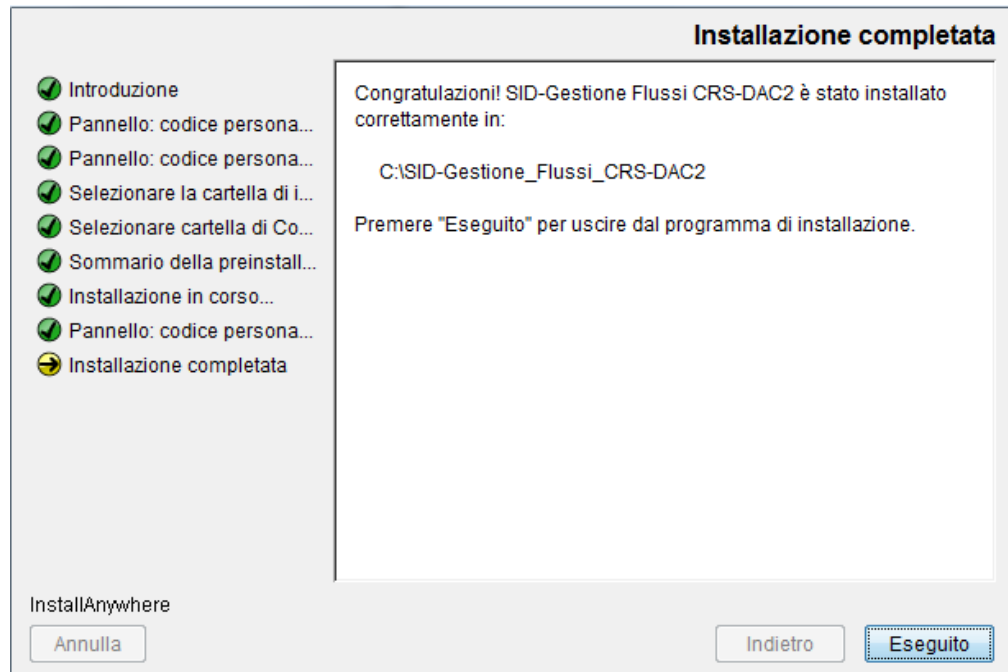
Installazione completata

Introduzione
Pannello: codice persona...
Pannello: codice persona...
Selezionare la cartella di i...
Selezionare cartella di Co...
Sommario della preinstall...
Installazione in corso...
Pannello: codice persona...
Installazione completata

Congratulazioni! SID-Gestione Flussi CRS-DAC2 è stato installato correttamente in:

C:\SID-Gestione_Flussi_CRS-DAC2

Premere "Eseguito" per uscire dal programma di installazione.

InstallAnywhere

Annulla

Indietro

Eseguito